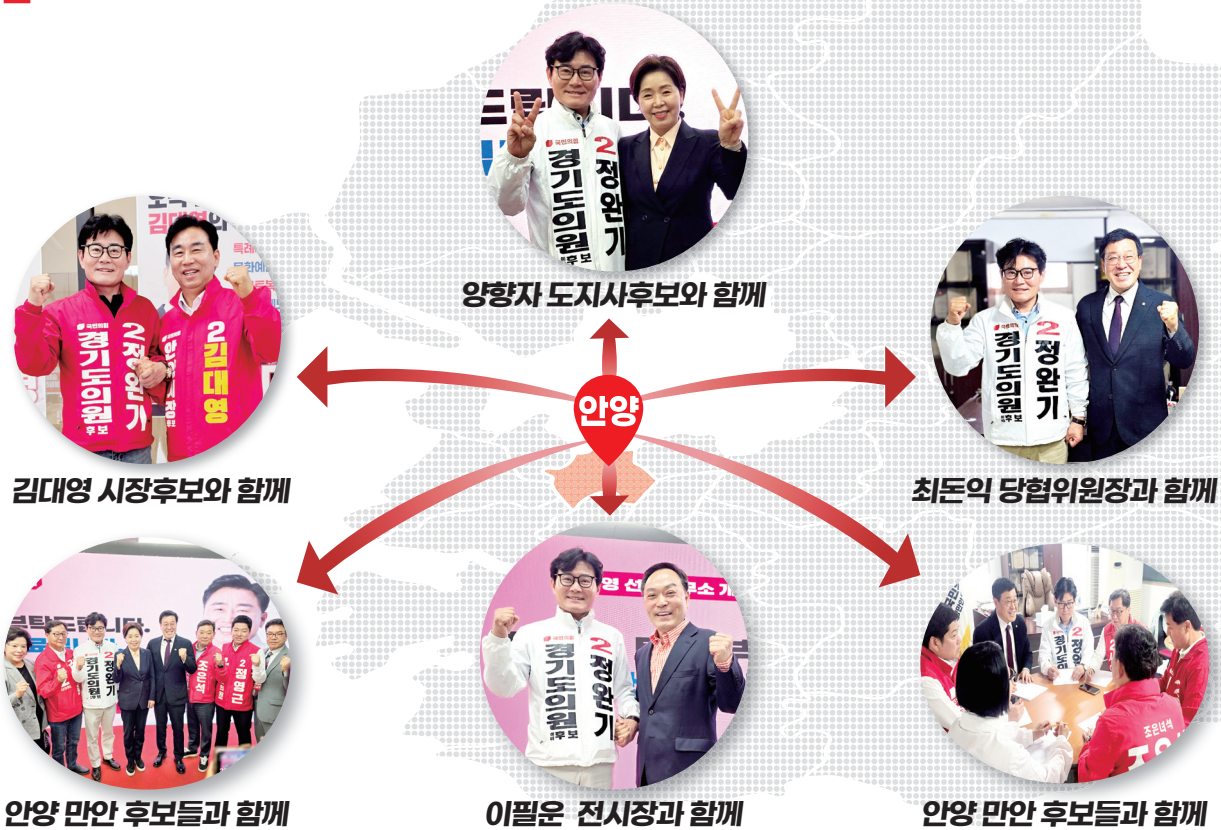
양향자 도지사후보와 함께

김대영 시장후보와 함께

안양

최돈익 당협위원장과 함께

안양 만안 후보들과 함께

이필운 전시장과 함께

안양 만안 후보들과 함께

2 경기도의원 정완기 후보

2 김대영

국민의힘

2 정완기 경기도의원 후보

2 정완기 경기도의원 후보

2 정완기 경기도의원 후보

2 정완기 경기도의원 후보

조은석

2 정영근

조은석

2 정완기